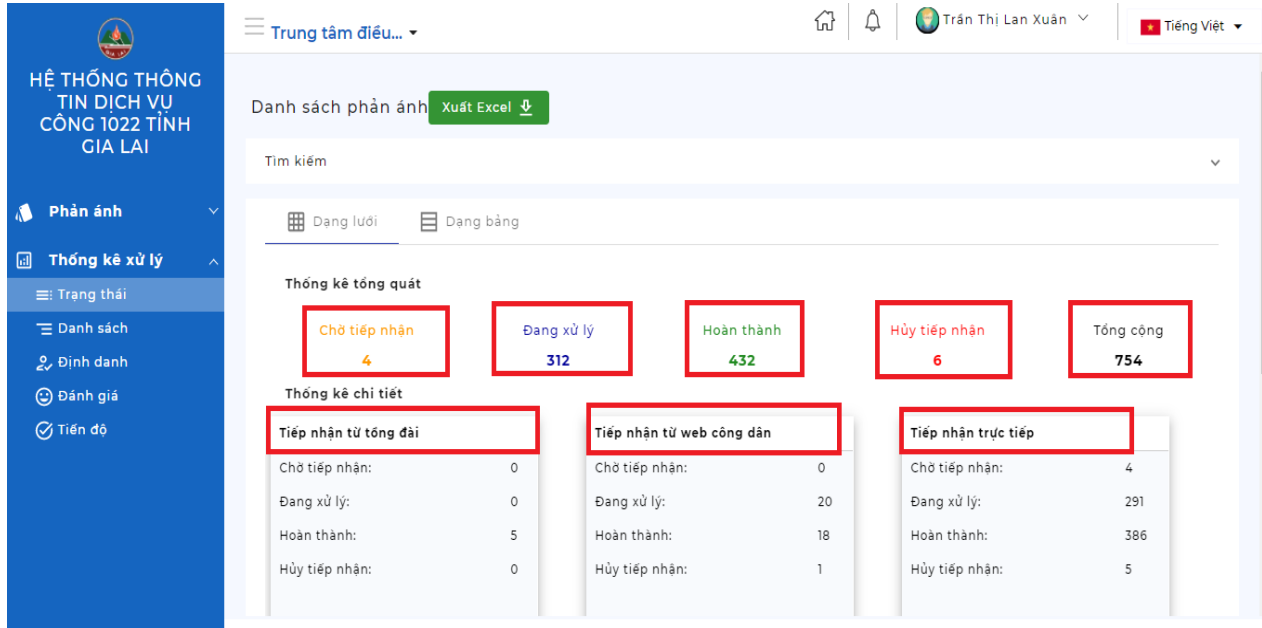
HỆ THỐNG THÔNG TIN DỊCH VỤ CÔNG 1022 TỈNH GIA LAI

Phản ánh

Thống kê xử lý

Trạng thái

Danh sách

Định danh

Đánh giá

Tiến độ

Trung tâm điều...

Trần Thị Lan Xuân

Tiếng Việt

Danh sách phản ánh

Xuất Excel

Tìm kiếm

Dạng lưới

Dạng bảng

Thống kê tổng quát

Chờ tiếp nhận
4

Đang xử lý
312

Hoàn thành
432

Hủy tiếp nhận
6

Tổng cộng
754

Thống kê chi tiết

| Tiếp nhận từ tổng đài | |
|---|---|
| Chờ tiếp nhận: | 0 |
| Đang xử lý: | 0 |
| Hoàn thành: | 5 |
| Hủy tiếp nhận: | 0 |

| Tiếp nhận từ web công dân | |
|---|---|
| Chờ tiếp nhận: | 0 |
| Đang xử lý: | 20 |
| Hoàn thành: | 18 |
| Hủy tiếp nhận: | 1 |

| Tiếp nhận trực tiếp | |
|---|---|
| Chờ tiếp nhận: | 4 |
| Đang xử lý: | 291 |
| Hoàn thành: | 386 |
| Hủy tiếp nhận: | 5 |